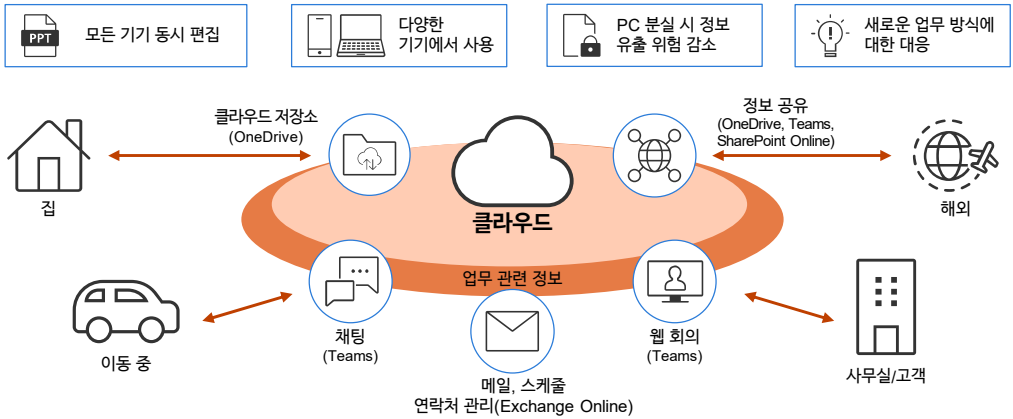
PPT 모든 기기 동시 편집

다양한 기기에서 사용

PC 분실 시 정보 유출 위험 감소

새로운 업무 방식에 대한 대응

클라우드 저장소 (OneDrive)

정보 공유 (OneDrive, Teams, SharePoint Online)

집

해외

클라우드

업무 관련 정보

이동 중

채팅 (Teams)

메일, 스케줄 연락처 관리(Exchange Online)

웹 회의 (Teams)

사무실/고객